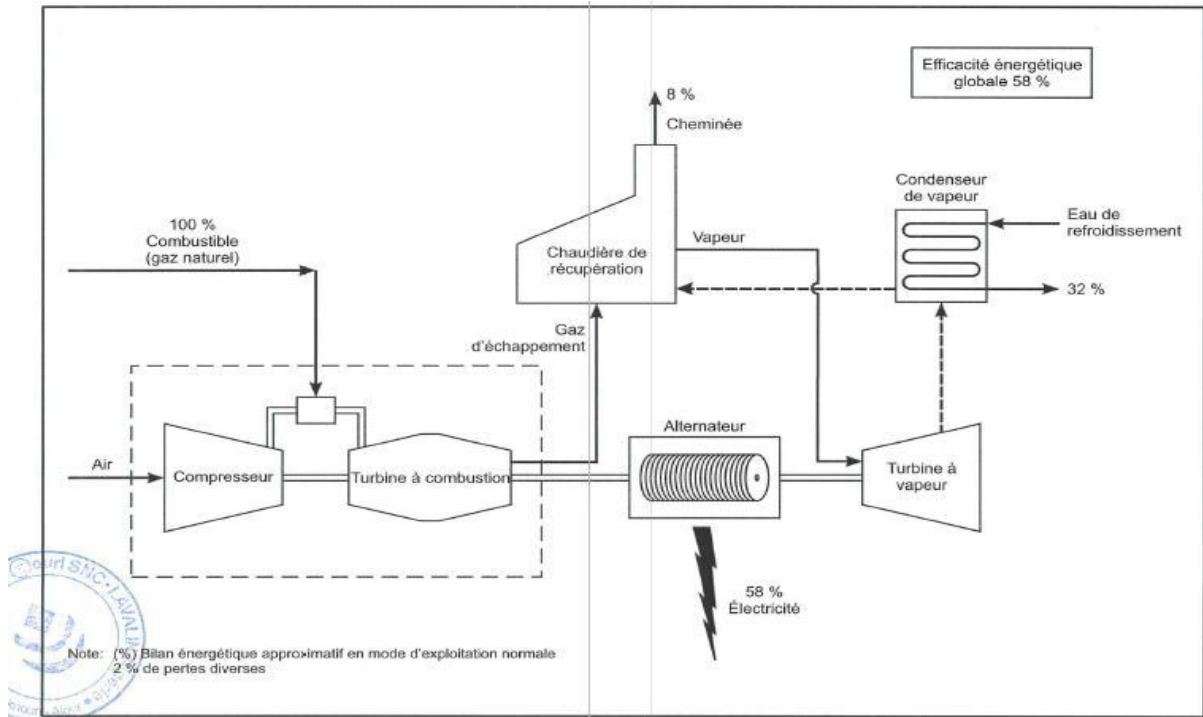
Efficacité énergétique globale 58 %

8 %

Cheminée

Condenseur de vapeur

Eau de refroidissement

100 %
Combustible
(gaz naturel)

Chaudière de récupération

Vapeur

32 %

Gaz d'échappement

Alternateur

Air

Compresseur

Turbine à combustion

Turbine à vapeur

58 %
Électricité

Note: (%) Bilan énergétique approximatif en mode d'exploitation normale
2 % de pertes diverses

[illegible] SNC-LAVALIN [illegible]